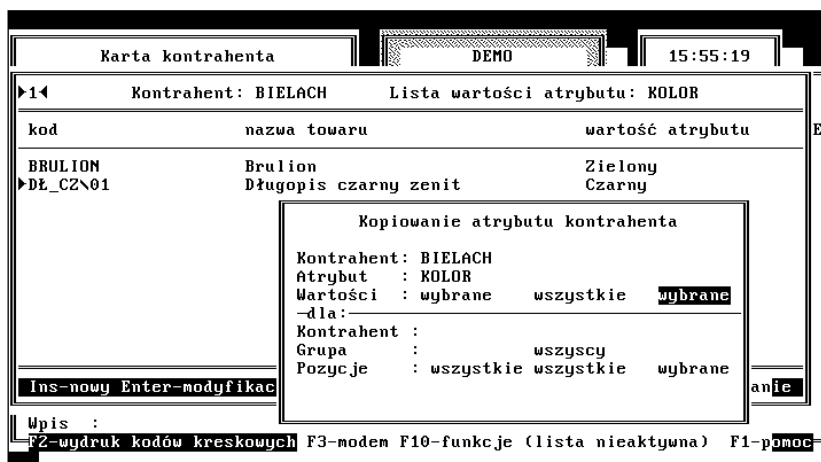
Karta kontrahenta

DEMO

15:55:19

▶1◀ Kontrahent: BIELACH Lista wartości atrybutu: KOLOR

| kod | nazwa towaru | wartość atrybutu |
|---|---|---|
| BRULION | Brulion | Zielony |
| ▶DŁ_CZ\01 | Długopis czarny zenit | Czarny |

Kopiowanie atrybutu kontrahenta

Kontrahent: BIELACH
Atrybut : KOLOR
Wartości : wybrane wszystkie wybrane
—dla:—
Kontrahent :
Grupa : wszyscy
Pozycje : wszystkie wszystkie wybrane

Ins-nowy Enter-modyfikac

anie

Wpis :

F2-wydruk kodów kreskowych F3-modem F10-funkcje (lista nieaktywna) F1-pomoc